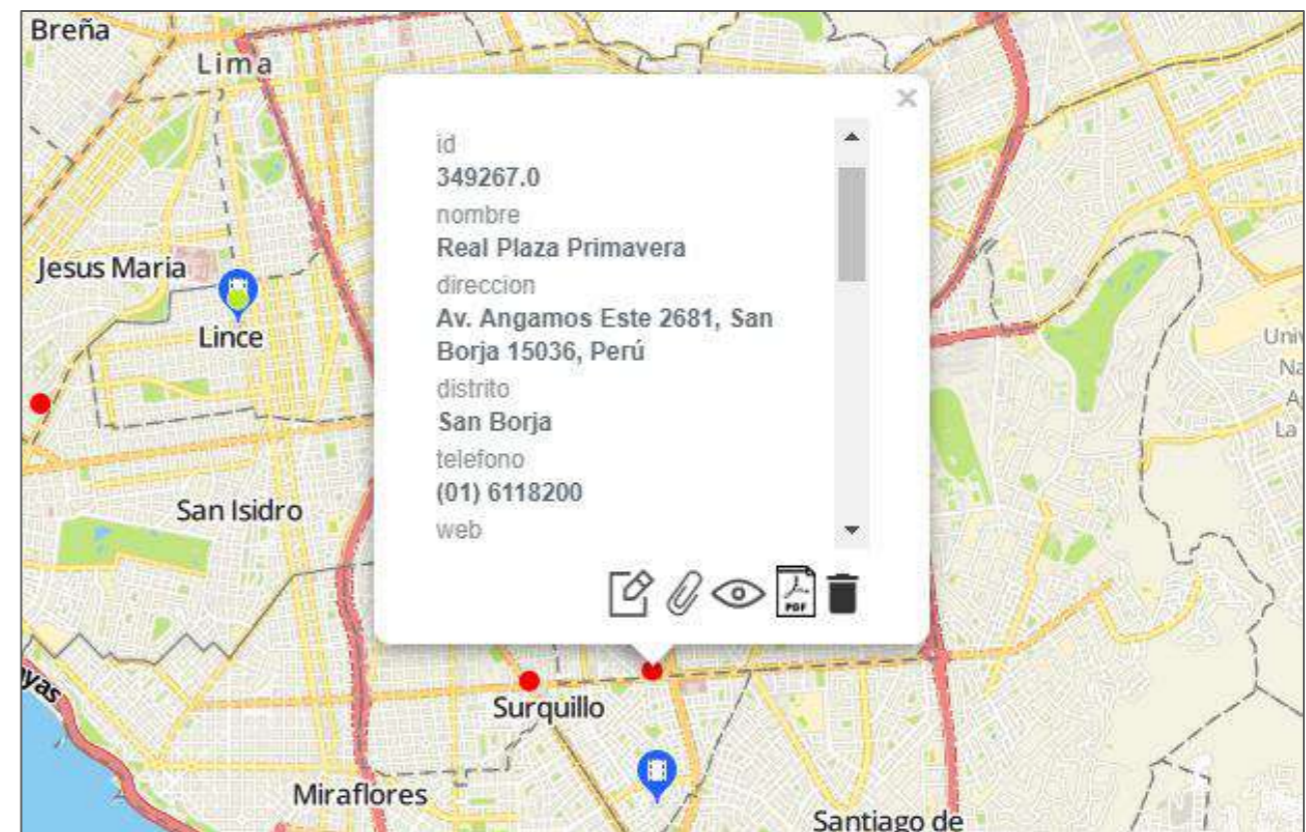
Breña
Lima
Jesus Maria
Lince
San Isidro
Surquillo
Miraflores
Santiago de
Univ
Na
A
La

×
id
349267.0
nombre
Real Plaza Primavera
direccion
Av. Angamos Este 2681, San Borja 15036, Perú
distrito
San Borja
telefono
(01) 6118200
web
PDF